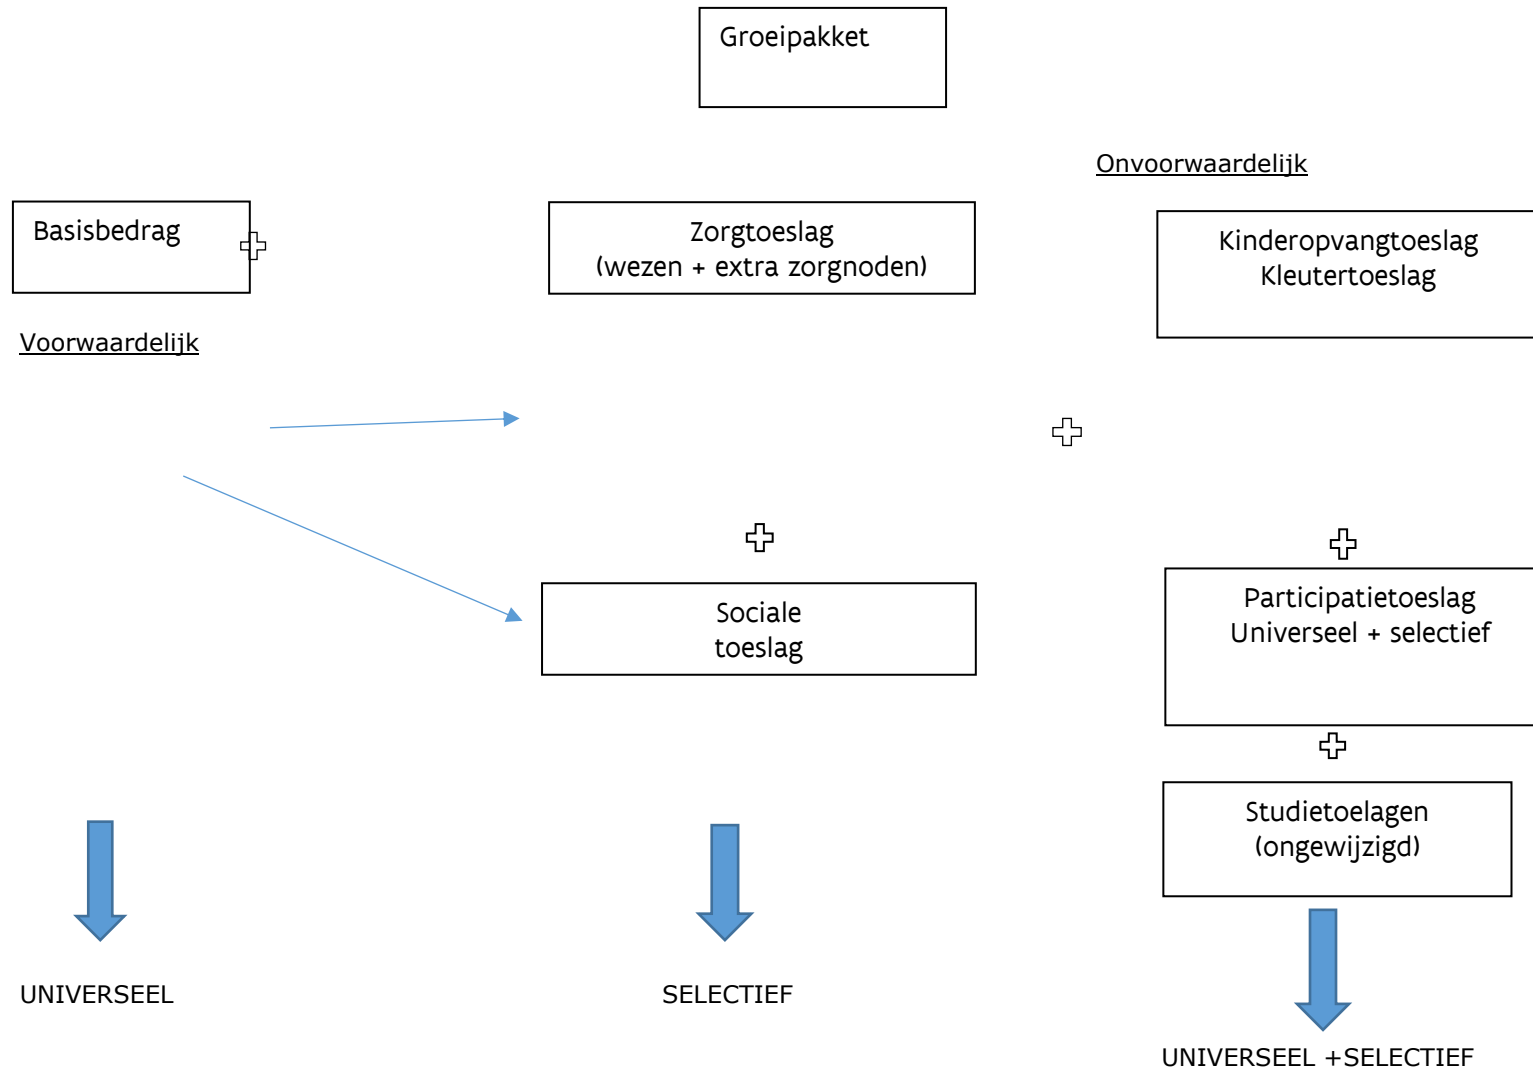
Groeipakket

Onvoorwaardelijk

Basisbedrag

Zorgtoeslag
(wezen + extra zorgnoden)

Kinderopvangtoeslag
Kleutertoeslag

Voorwaardelijk

Sociale
toeslag

Participatietoeslag
Universeel + selectief

Studietoelagen
(ongewijzigd)

UNIVERSEEL

SELECTIEF

UNIVERSEEL +SELECTIEF